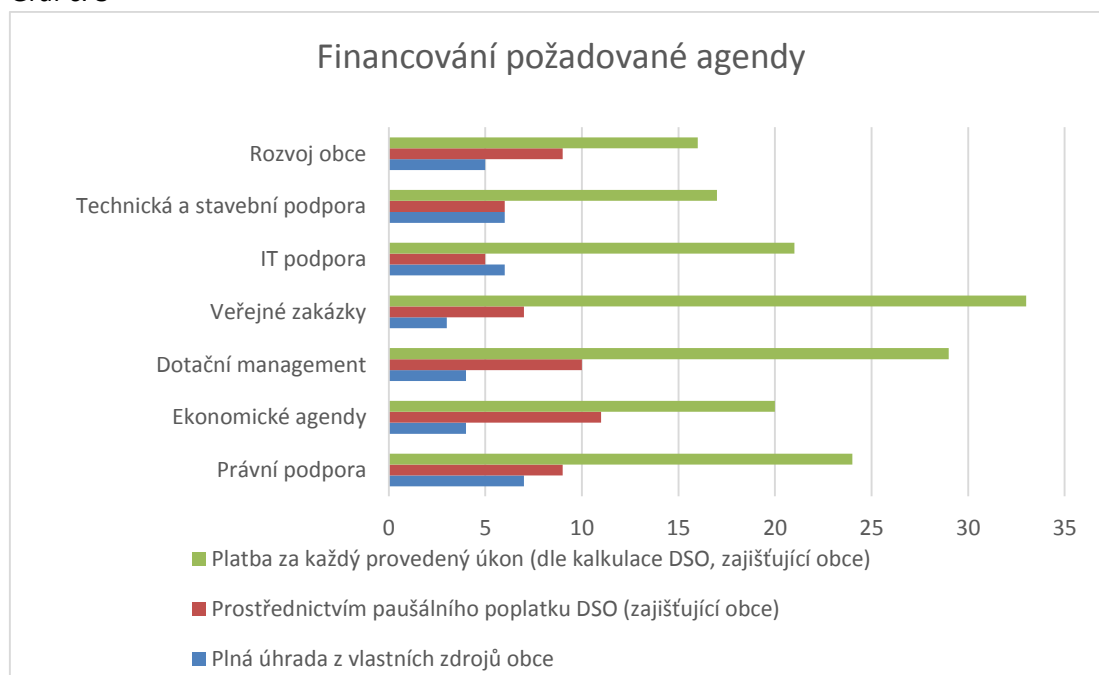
Financování požadované agendy

Rozvoj obce
Technická a stavební podpora
IT podpora
Veřejné zakázky
Dotační management
Ekonomické agendy
Právní podpora

0 5 10 15 20 25 30 35

Platba za každý provedený úkon (dle kalkulace DSO, zajišťující obce)

Prostřednictvím paušálního poplatku DSO (zajišťující obce)

Plná úhrada z vlastních zdrojů obce